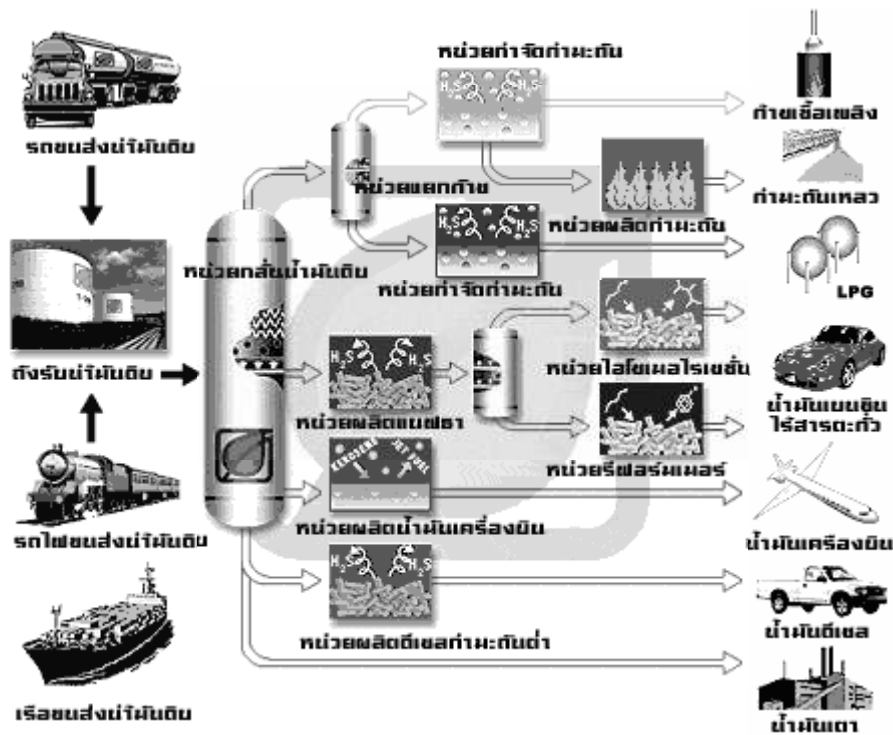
รถขนส่งน้ำมันดิบ

ถังรับน้ำมันดิบ

รถไฟขนส่งน้ำมันดิบ

เรือขนส่งน้ำมันดิบ

หน่วยกลั่นน้ำมันดิบ

หน่วยกำจัดกำมะถัน

$H_2S$ $H_2S$

หน่วยแยกก๊าซ

หน่วยผลิตกำมะถัน

$H_2S$ $H_2S$

หน่วยกำจัดกำมะถัน

$H_2S$ $H_2S$

หน่วยผลิตแนฟธา

หน่วยไอโซเมอไรเซชั่น

หน่วยรีฟอร์มเมอร์

KEROSENE JET FUEL

หน่วยผลิตน้ำมันเครื่องบิน

$H_2S$ $H_2S$

หน่วยผลิตดีเซลกำมะถันต่ำ

ก๊าซเชื้อเพลิง

กำมะถันเหลว

LPG

น้ำมันเบนซินไร้สารตะกั่ว

น้ำมันเครื่องบิน

น้ำมันดีเซล

น้ำมันเตา